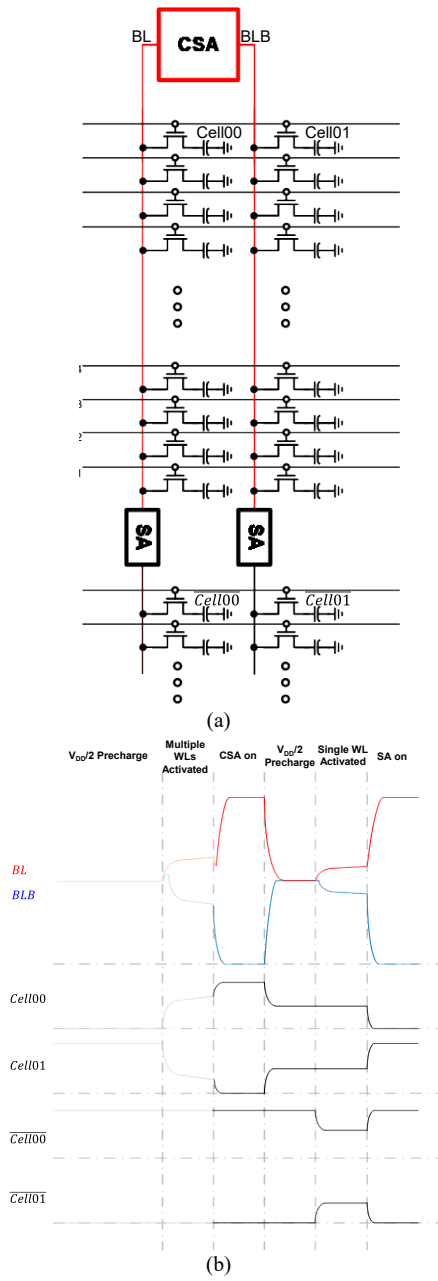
BL CSA BLB

Cell00 Cell01

4
3
2
1

SA SA

$\overline{Cell00}$ $\overline{Cell01}$

(a)

$V_{DD}$/2 Precharge

Multiple WLs Activated

CSA on

$V_{DD}$/2 Precharge

Single WL Activated

SA on

$BL$

$BLB$

$Cell00$

$Cell01$

$\overline{Cell00}$

$\overline{Cell01}$

(b)